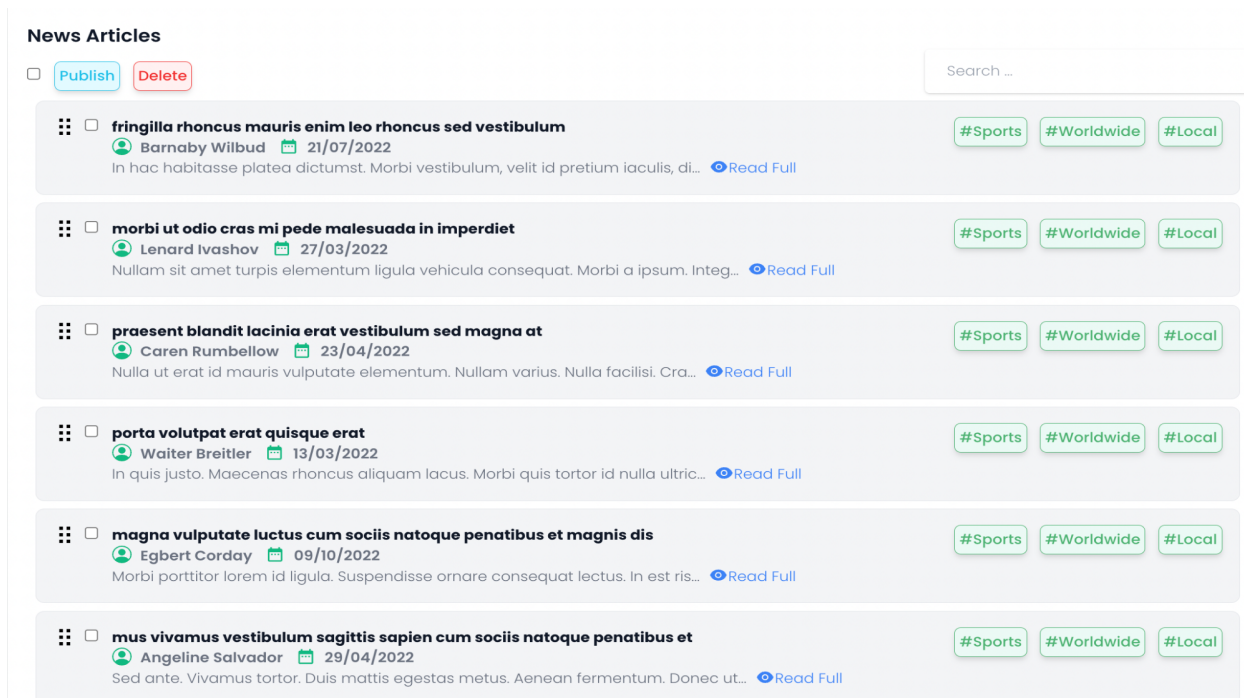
News Articles

Publish Delete

Search ...

fringilla rhoncus mauris enim leo rhoncus sed vestibulum
Barnaby Wilbud 21/07/2022
In hac habitasse platea dictumst. Morbi vestibulum, velit id pretium iaculis, di... Read Full
#Sports #Worldwide #Local

morbi ut odio cras mi pede malesuada in imperdiet
Lenard Ivashov 27/03/2022
Nullam sit amet turpis elementum ligula vehicula consequat. Morbi a ipsum. Integ... Read Full
#Sports #Worldwide #Local

praesent blandit lacinia erat vestibulum sed magna at
Caren Rumbellow 23/04/2022
Nulla ut erat id mauris vulputate elementum. Nullam varius. Nulla facilisi. Cra... Read Full
#Sports #Worldwide #Local

porta volutpat erat quisque erat
Waiter Breitler 13/03/2022
In quis justo. Maecenas rhoncus aliquam lacus. Morbi quis tortor id nulla ultric... Read Full
#Sports #Worldwide #Local

magna vulputate luctus cum sociis natoque penatibus et magnis dis
Egbert Corday 09/10/2022
Morbi porttitor lorem id ligula. Suspendisse ornare consequat lectus. In est ris... Read Full
#Sports #Worldwide #Local

mus vivamus vestibulum sagittis sapien cum sociis natoque penatibus et
Angeline Salvador 29/04/2022
Sed ante. Vivamus tortor. Duis mattis egestas metus. Aenean fermentum. Donec ut... Read Full
#Sports #Worldwide #Local